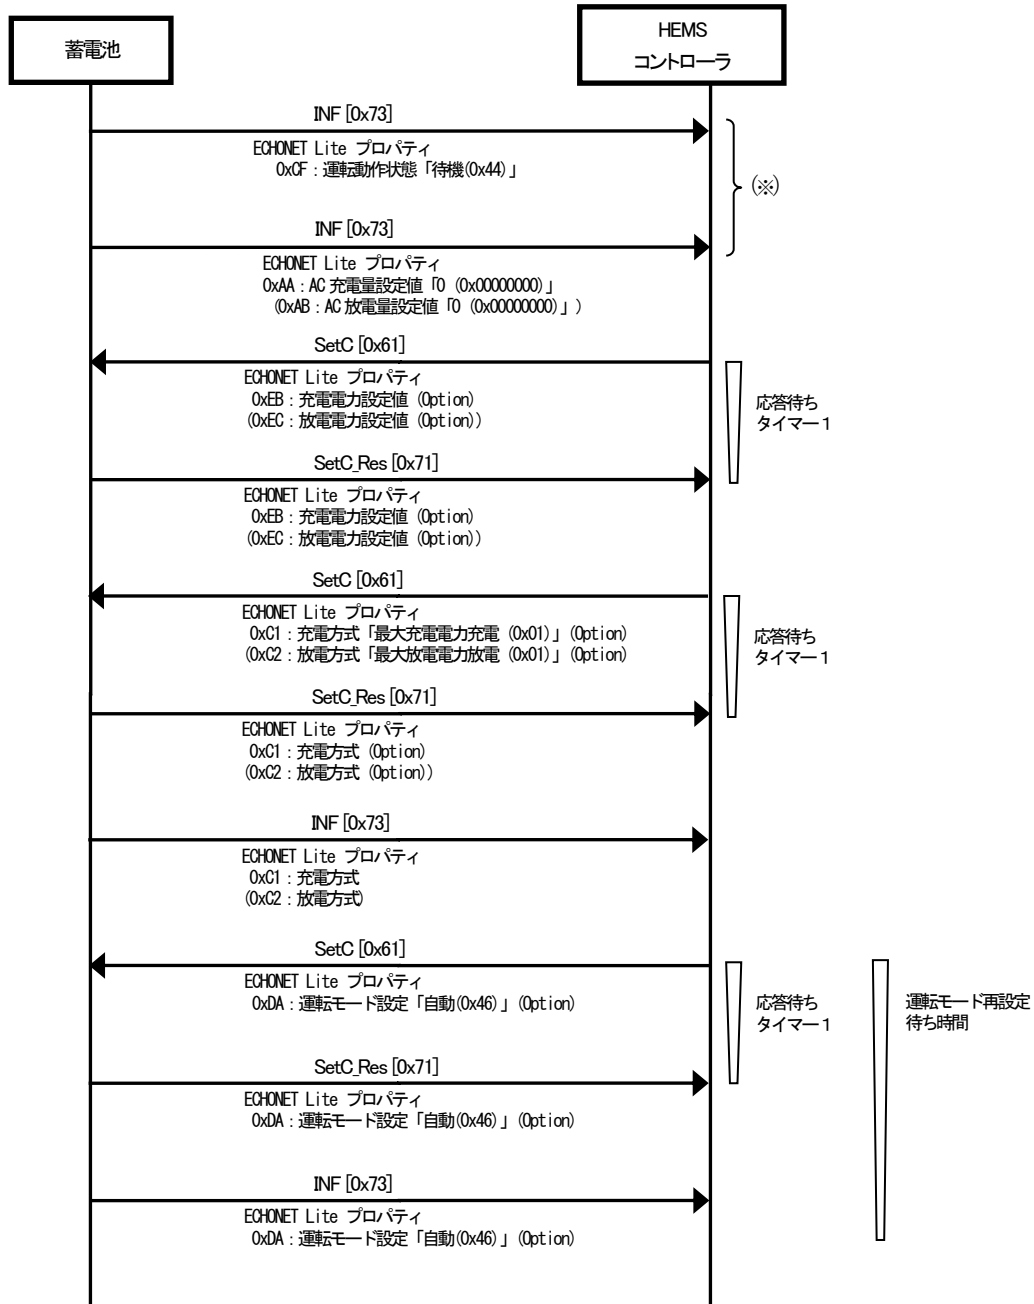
蓄電池

HEMS
コントローラ

INF [0x73]

ECHONET Lite プロパティ
0xCF：運転動作状態「待機(0x44)」

(※)

INF [0x73]

ECHONET Lite プロパティ
0xAA：AC 充電量設定値「0 (0x00000000)」
(0xAB：AC 放電量設定値「0 (0x00000000)」)

SetC [0x61]

ECHONET Lite プロパティ
0xEB：充電電力設定値 (Option)
(0xEC：放電電力設定値 (Option))

応答待ち
タイマー1

SetC_Res [0x71]

ECHONET Lite プロパティ
0xEB：充電電力設定値 (Option)
(0xEC：放電電力設定値 (Option))

SetC [0x61]

ECHONET Lite プロパティ
0xC1：充電方式「最大充電電力充電 (0x01)」(Option)
(0xC2：放電方式「最大放電電力放電 (0x01)」(Option)

応答待ち
タイマー1

SetC_Res [0x71]

ECHONET Lite プロパティ
0xC1：充電方式 (Option)
(0xC2：放電方式 (Option))

INF [0x73]

ECHONET Lite プロパティ
0xC1：充電方式
(0xC2：放電方式)

SetC [0x61]

ECHONET Lite プロパティ
0xDA：運転モード設定「自動(0x46)」(Option)

応答待ち
タイマー1

運転モード再設定
待ち時間

SetC_Res [0x71]

ECHONET Lite プロパティ
0xDA：運転モード設定「自動(0x46)」(Option)

INF [0x73]

ECHONET Lite プロパティ
0xDA：運転モード設定「自動(0x46)」(Option)